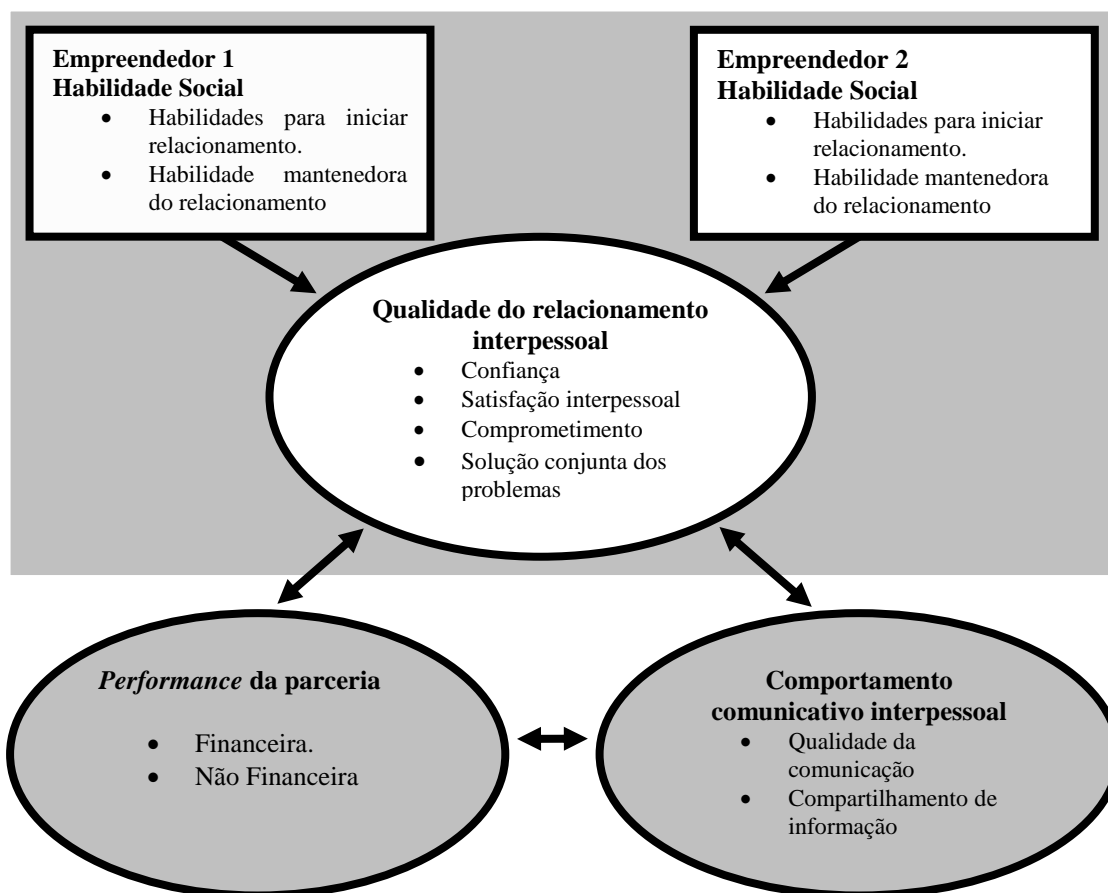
**Empreendedor 1**
**Habilidade Social**
- Habilidades para iniciar relacionamento.
- Habilidade mantenedora do relacionamento

**Empreendedor 2**
**Habilidade Social**
- Habilidades para iniciar relacionamento.
- Habilidade mantenedora do relacionamento

**Qualidade do relacionamento interpessoal**
- Confiança
- Satisfação interpessoal
- Comprometimento
- Solução conjunta dos problemas

***Performance* da parceria**
- Financeira.
- Não Financeira

**Comportamento comunicativo interpessoal**
- Qualidade da comunicação
- Compartilhamento de informação